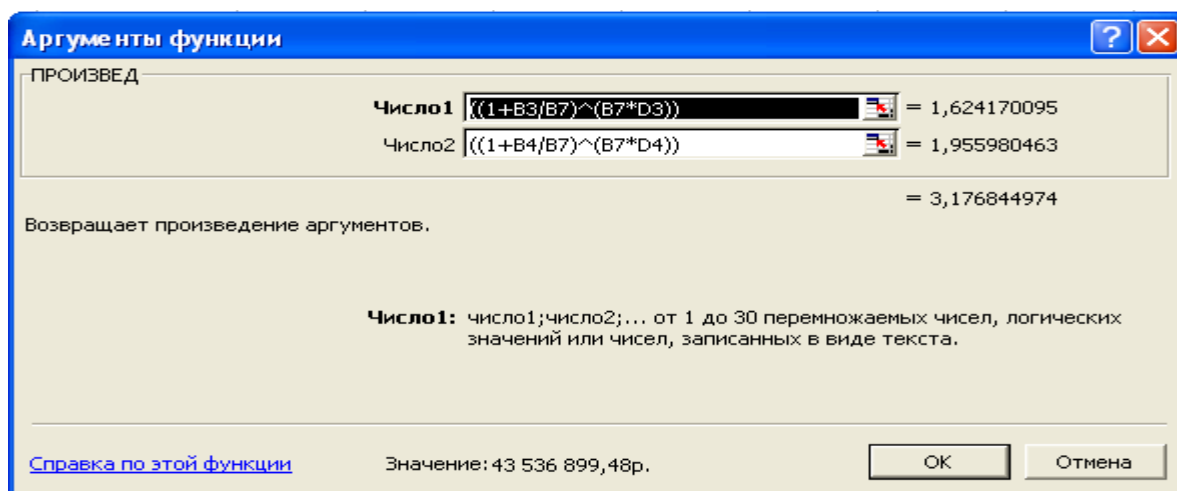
Аргументы функции

ПРОИЗВЕД

Число1 ((1+B3/B7)^(B7*D3)) = 1,624170095

Число2 ((1+B4/B7)^(B7*D4)) = 1,955980463

= 3,176844974

Возвращает произведение аргументов.

Число1: число1;число2;... от 1 до 30 перемножаемых чисел, логических значений или чисел, записанных в виде текста.

Справка по этой функции

Значение: 43 536 899,48р.

OK

Отмена